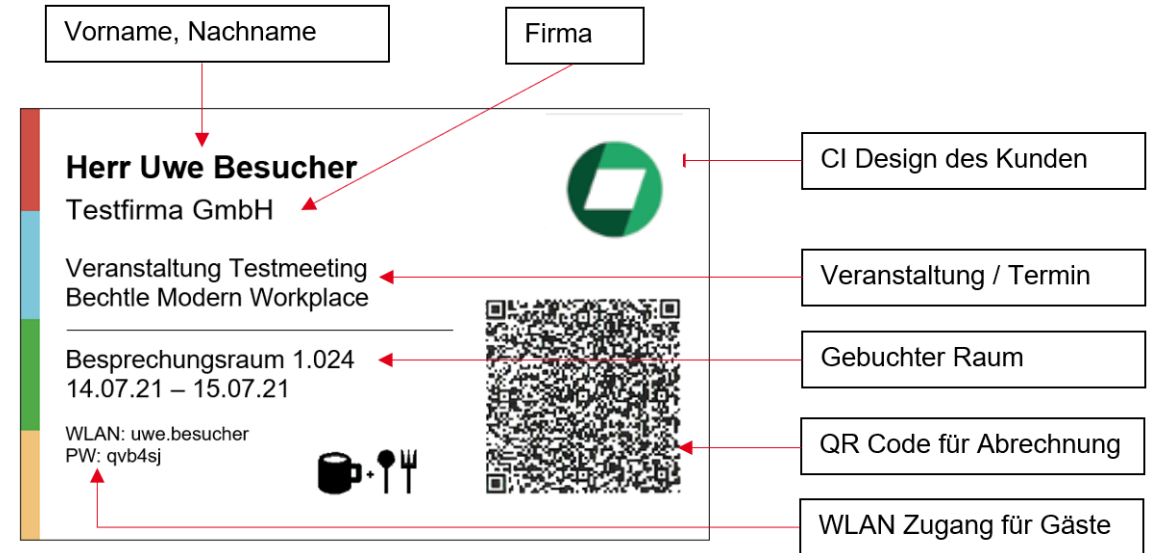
Vorname, Nachname

Firma

Herr Uwe Besucher
Testfirma GmbH

CI Design des Kunden

Veranstaltung Testmeeting
Bechtle Modern Workplace

Veranstaltung / Termin

Besprechungsraum 1.024
14.07.21 – 15.07.21

Gebuchter Raum

WLAN: uwe.besucher
PW: qvb4sj

QR Code für Abrechnung

WLAN Zugang für Gäste